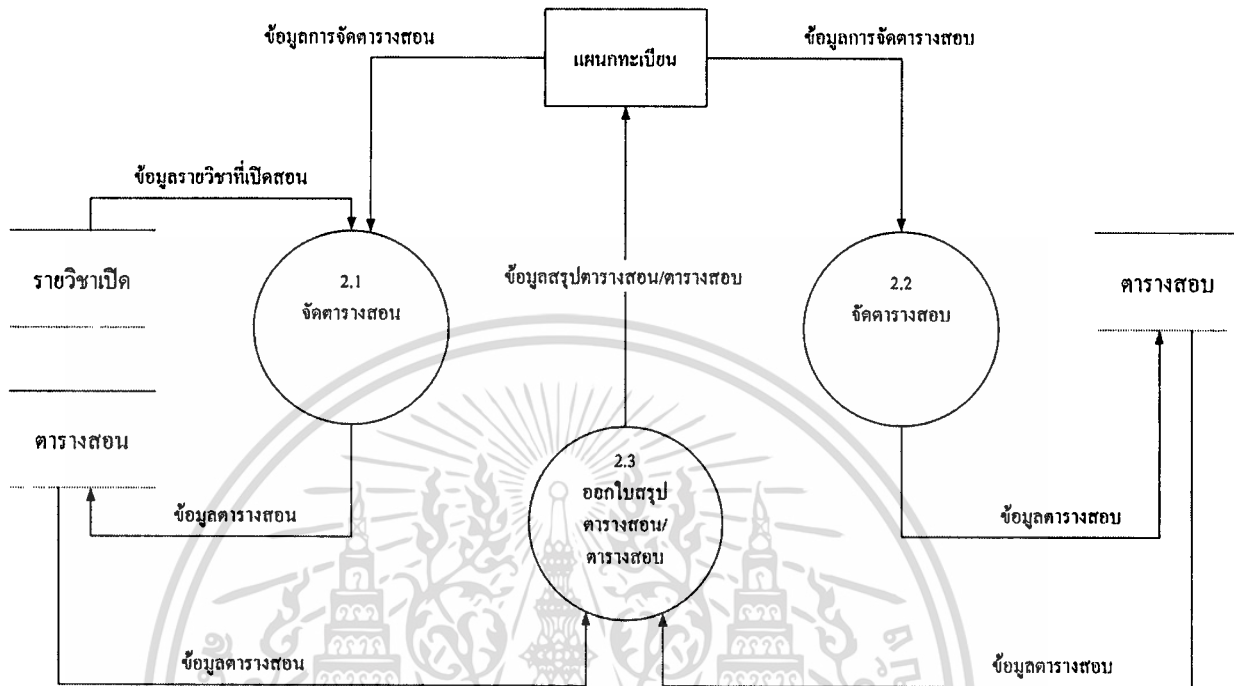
ข้อมูลการจัดตารางสอน

แผนกทะเบียน

ข้อมูลการจัดตารางสอบ

ข้อมูลรายวิชาที่เปิดสอน

รายวิชาเปิด

2.1
จัดตารางสอน

ข้อมูลสรุปตารางสอน/ตารางสอบ

2.2
จัดตารางสอบ

ตารางสอบ

ตารางสอน

2.3
ออกใบสรุป ตารางสอน/ ตารางสอบ

ข้อมูลตารางสอน

ข้อมูลตารางสอบ

ข้อมูลตารางสอน

ข้อมูลตารางสอบ